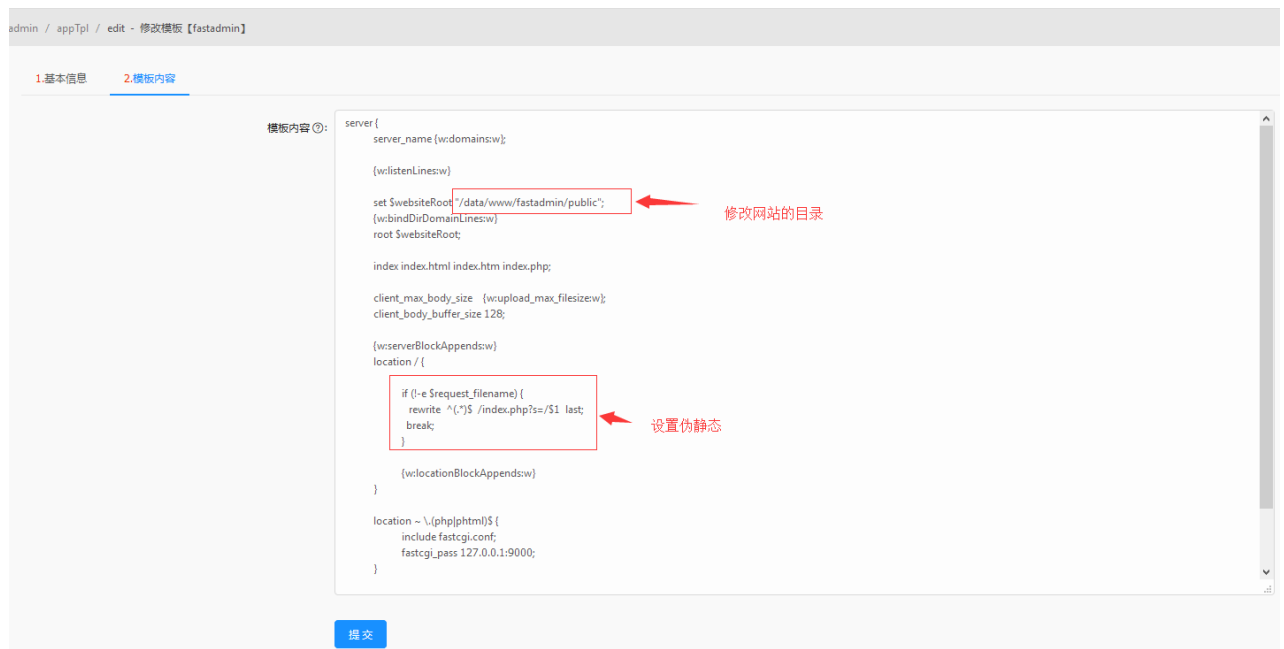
admin / appTpl / edit - 修改模板【fastadmin】

1.基本信息 2.模板内容

模板内容 ⓘ:

server {
server_name {w:domains:w};

{w:listenLines:w}

set $websiteRoot "/data/www/fastadmin/public";
{w:bindDirDomainLines:w}
root $websiteRoot;

index index.html index.htm index.php;

client_max_body_size {w:upload_max_filesize:w};
client_body_buffer_size 128;

{w:serverBlockAppends:w}
location / {

if (!-e $request_filename) {
rewrite ^(.*)$ /index.php?s=/$1 last;
break;
}

{w:locationBlockAppends:w}
}

location ~ \.(php|phtml)$ {
include fastcgi.conf;
fastcgi_pass 127.0.0.1:9000;
}

修改网站的目录

设置伪静态

提交